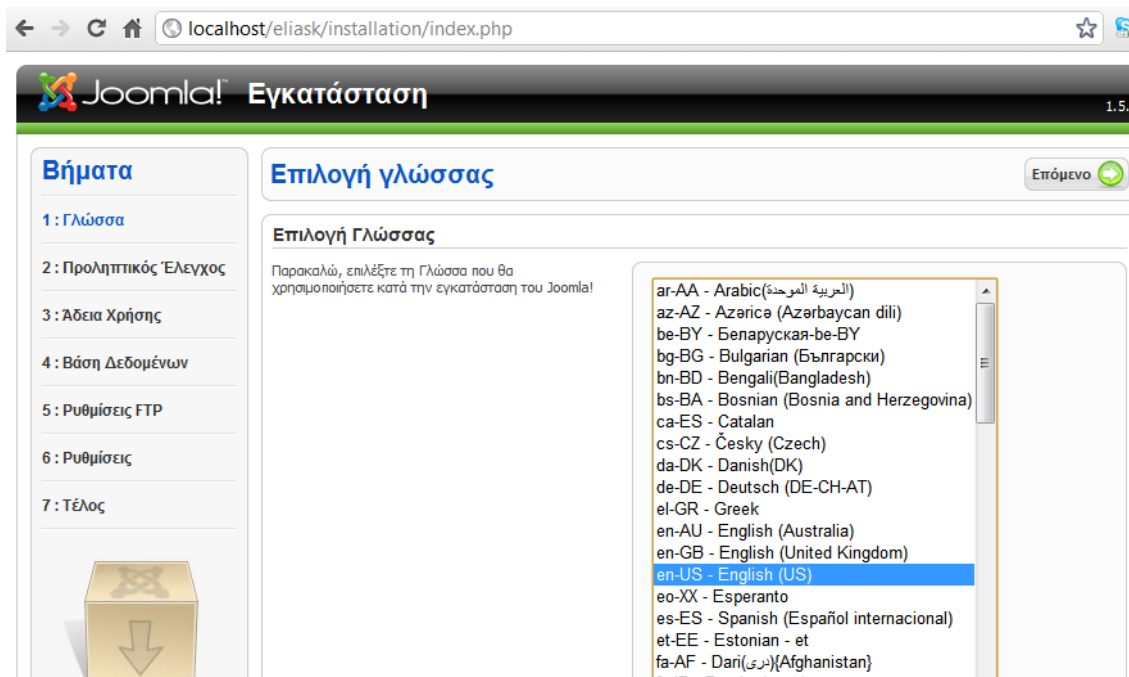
localhost/eliask/installation/index.php

Joomla! Εγκατάσταση

1.5.

Βήματα

1 : Γλώσσα

2 : Προληπτικός Έλεγχος

3 : Άδεια Χρήσης

4 : Βάση Δεδομένων

5 : Ρυθμίσεις FTP

6 : Ρυθμίσεις

7 : Τέλος

Επιλογή γλώσσας

Επόμενο

Επιλογή Γλώσσας

Παρακαλώ, επιλέξτε τη Γλώσσα που θα χρησιμοποιήσετε κατά την εγκατάσταση του Joomla!

ar-AA - Arabic(العربية الموحدة)
az-AZ - Azəricə (Azərbaycan dili)
be-BY - Беларуская-be-BY
bg-BG - Bulgarian (Български)
bn-BD - Bengali(Bangladesh)
bs-BA - Bosnian (Bosnia and Herzegovina)
ca-ES - Catalan
cs-CZ - Česky (Czech)
da-DK - Danish(DK)
de-DE - Deutsch (DE-CH-AT)
el-GR - Greek
en-AU - English (Australia)
en-GB - English (United Kingdom)
en-US - English (US)
eo-XX - Esperanto
es-ES - Spanish (Español internacional)
et-EE - Estonian - et
fa-AF - Dari(دری){Afghanistan}